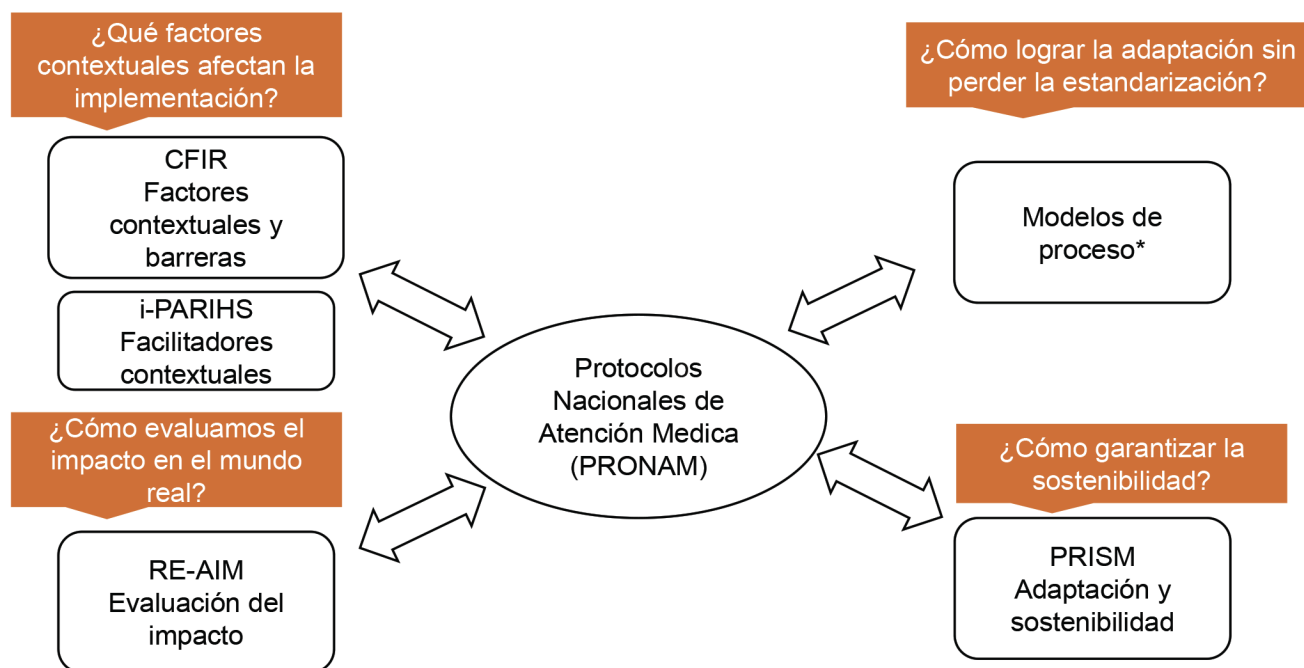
¿Qué factores contextuales afectan la implementación?

CFIR
Factores contextuales y barreras

i-PARIHS
Facilitadores contextuales

¿Cómo lograr la adaptación sin perder la estandarización?

Modelos de proceso*

Protocolos Nacionales de Atención Medica (PRONAM)

¿Cómo evaluamos el impacto en el mundo real?

RE-AIM
Evaluación del impacto

¿Cómo garantizar la sostenibilidad?

PRISM
Adaptación y sostenibilidad